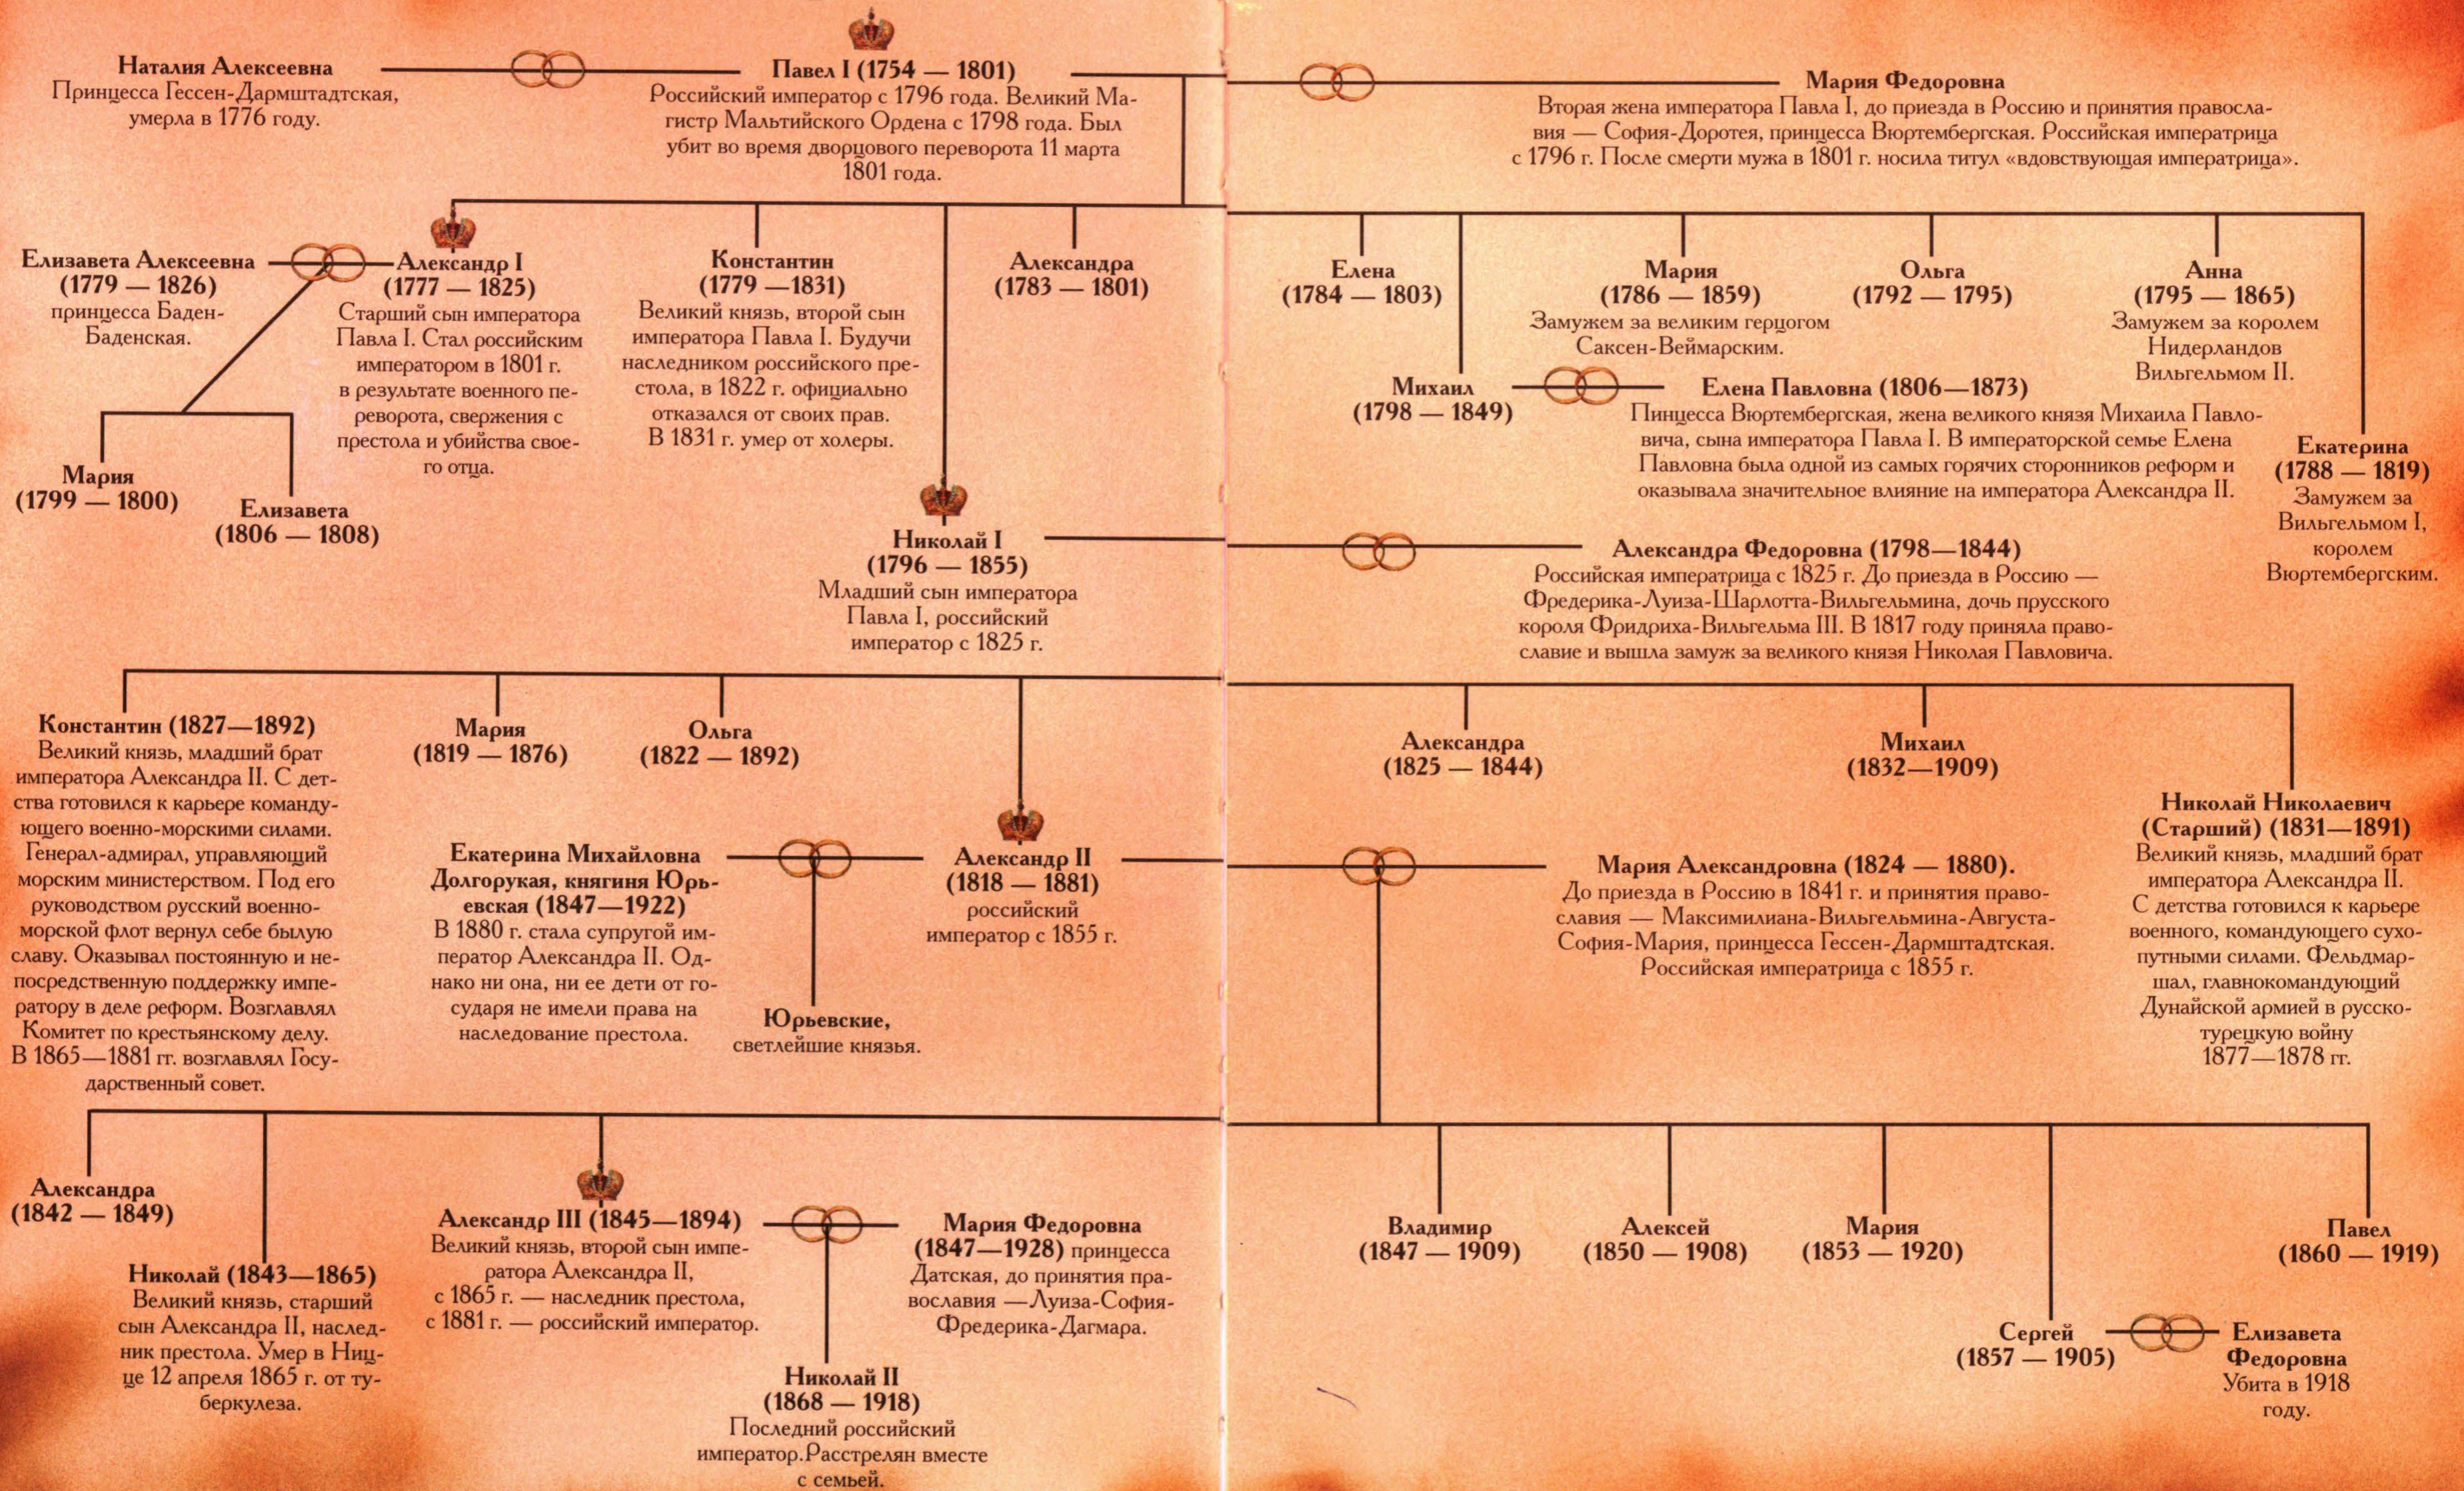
Наталия Алексеевна
Принцесса Гессен-Дармштадтская, умерла в 1776 году.

Павел I (1754 — 1801)
Российский император с 1796 года. Великий Магистр Мальтийского Ордена с 1798 года. Был убит во время дворцового переворота 11 марта 1801 года.

Мария Федоровна
Вторая жена императора Павла I, до приезда в Россию и принятия православия — София-Доротея, принцесса Вюртембергская. Российская императрица с 1796 г. После смерти мужа в 1801 г. носила титул «вдовствующая императрица».

Елизавета Алексеевна (1779 — 1826)
принцесса Баден-Баденская.

Александр I (1777 — 1825)
Старший сын императора Павла I. Стал российским императором в 1801 г. в результате военного переворота, свержения с престола и убийства своего отца.

Константин (1779 —1831)
Великий князь, второй сын императора Павла I. Будучи наследником российского престола, в 1822 г. официально отказался от своих прав. В 1831 г. умер от холеры.

Александра (1783 — 1801)

Елена (1784 — 1803)

Мария (1786 — 1859)
Замужем за великим герцогом Саксен-Веймарским.

Ольга (1792 — 1795)

Анна (1795 — 1865)
Замужем за королем Нидерландов Вильгельмом II.

Михаил (1798 — 1849)

Елена Павловна (1806—1873)
Пинцесса Вюртембергская, жена великого князя Михаила Павловича, сына императора Павла I. В императорской семье Елена Павловна была одной из самых горячих сторонников реформ и оказывала значительное влияние на императора Александра II.

Екатерина (1788 — 1819)
Замужем за Вильгельмом I, королем Вюртембергским.

Мария (1799 — 1800)

Елизавета (1806 — 1808)

Николай I (1796 — 1855)
Младший сын императора Павла I, российский император с 1825 г.

Александра Федоровна (1798—1844)
Российская императрица с 1825 г. До приезда в Россию — Фредерика-Луиза-Шарлотта-Вильгельмина, дочь прусского короля Фридриха-Вильгельма III. В 1817 году приняла православие и вышла замуж за великого князя Николая Павловича.

Константин (1827—1892)
Великий князь, младший брат императора Александра II. С детства готовился к карьере командующего военно-морскими силами. Генерал-адмирал, управляющий морским министерством. Под его руководством русский военно-морской флот вернул себе былую славу. Оказывал постоянную и непосредственную поддержку императору в деле реформ. Возглавлял Комитет по крестьянскому делу. В 1865—1881 гг. возглавлял Государственный совет.

Мария (1819 — 1876)

Ольга (1822 — 1892)

Александра (1825 — 1844)

Михаил (1832—1909)

Николай Николаевич (Старший) (1831—1891)
Великий князь, младший брат императора Александра II. С детства готовился к карьере военного, командующего сухопутными силами. Фельдмаршал, главнокомандующий Дунайской армией в русско-турецкую войну 1877—1878 гг.

Екатерина Михайловна Долгорукая, княгиня Юрьевская (1847—1922)
В 1880 г. стала супругой императора Александра II. Однако ни она, ни ее дети от государя не имели права на наследование престола.

Юрьевские, светлейшие князья.

Александр II (1818 — 1881)
российский император с 1855 г.

Мария Александровна (1824 — 1880).
До приезда в Россию в 1841 г. и принятия православия — Максимилиана-Вильгельмина-Августа-София-Мария, принцесса Гессен-Дармштадтская. Российская императрица с 1855 г.

Александра (1842 — 1849)

Николай (1843—1865)
Великий князь, старший сын Александра II, наследник престола. Умер в Ницце 12 апреля 1865 г. от туберкулеза.

Александр III (1845—1894)
Великий князь, второй сын императора Александра II, с 1865 г. — наследник престола, с 1881 г. — российский император.

Мария Федоровна (1847—1928) принцесса Датская, до принятия православия —Луиза-София-Фредерика-Дагмара.

Николай II (1868 — 1918)
Последний российский император.Расстрелян вместе с семьей.

Владимир (1847 — 1909)

Алексей (1850 — 1908)

Мария (1853 — 1920)

Павел (1860 — 1919)

Сергей (1857 — 1905)

Елизавета Федоровна
Убита в 1918 году.